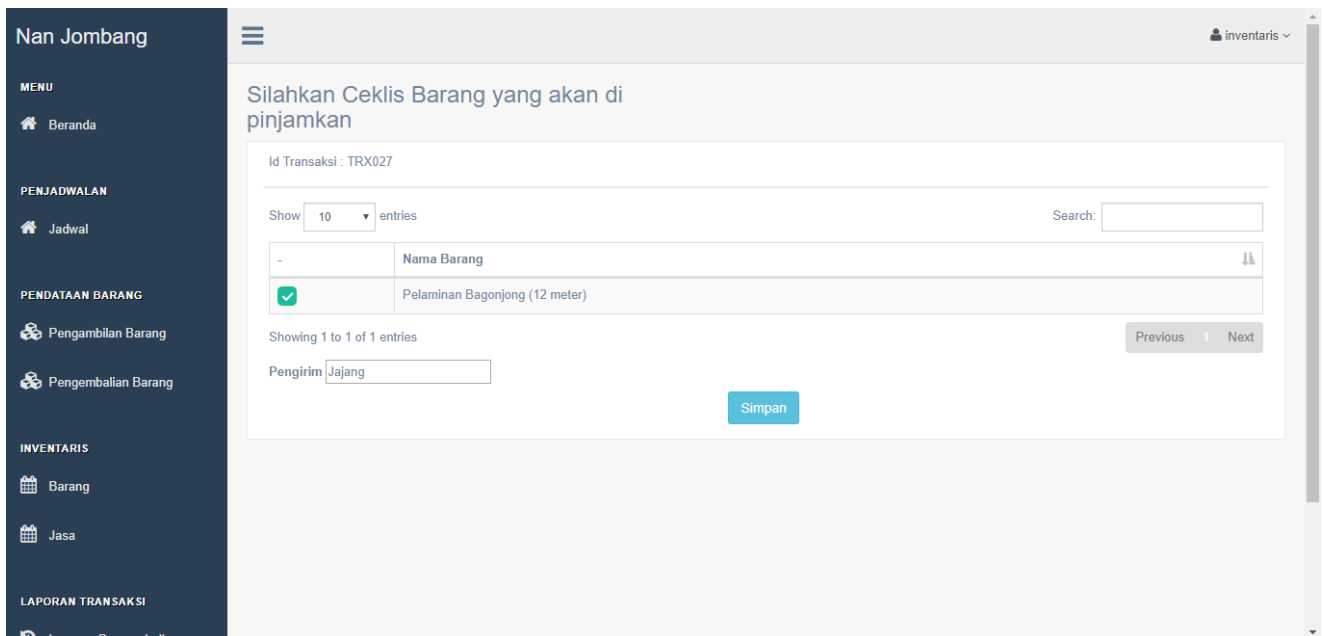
Nan Jombang

MENU

Beranda

PENJADWALAN

Jadwal

PENDATAAN BARANG

Pengambilan Barang

Pengembalian Barang

INVENTARIS

Barang

Jasa

LAPORAN TRANSAKSI

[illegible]

inventaris

Silahkan Ceklis Barang yang akan di pinjamkan

Id Transaksi : TRX027

Show 10 entries

Search:

| - | Nama Barang |
|---|---|
| ✓ | Pelaminan Bagonjong (12 meter) |

Showing 1 to 1 of 1 entries

Previous 1 Next

Pengirim Jajang

Simpan